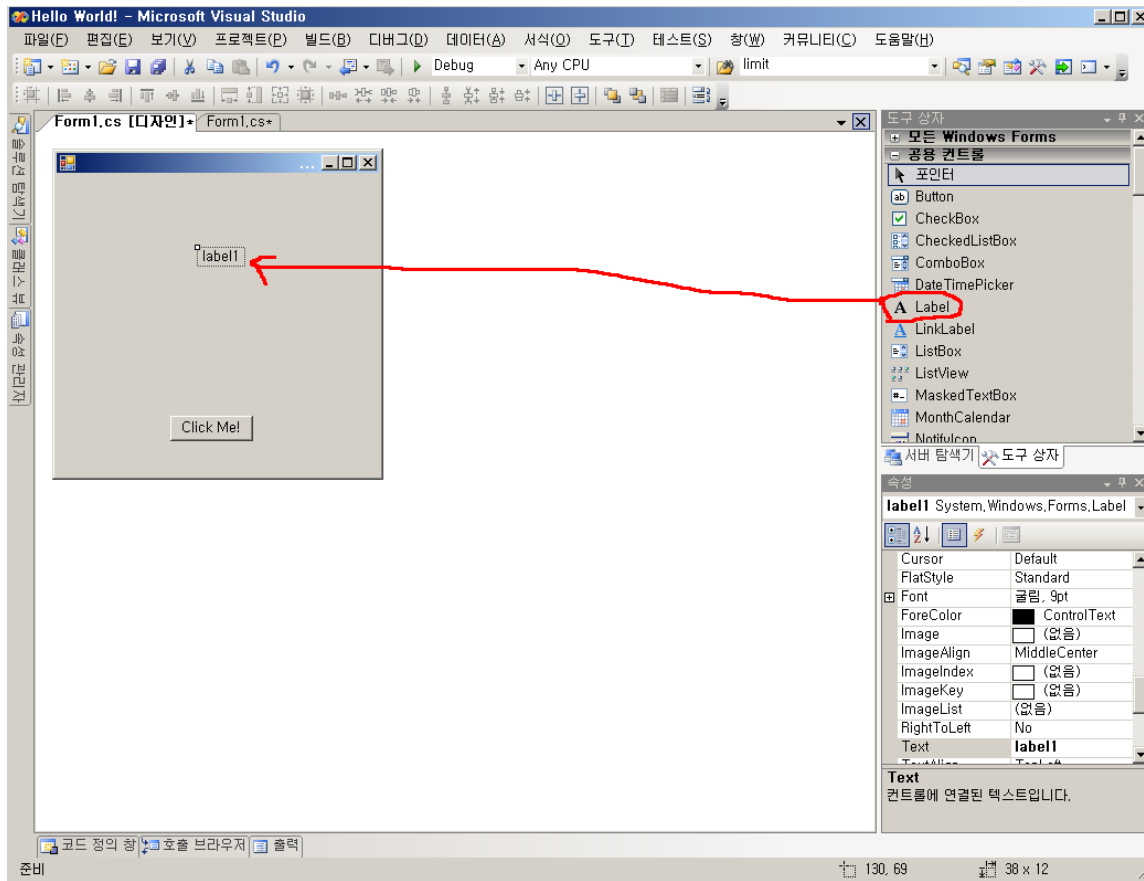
Hello World! - Microsoft Visual Studio

파일(F) 편집(E) 보기(V) 프로젝트(P) 빌드(B) 디버그(D) 데이터(A) 서식(O) 도구(T) 테스트(S) 창(W) 커뮤니티(C) 도움말(H)

Debug Any CPU limit

솔루션 탐색기 클래스 뷰 속성 관리자

Form1.cs [디자인]* Form1.cs*

...

label1

Click Me!

도구 상자

모든 Windows Forms
공용 컨트롤
포인터
Button
CheckBox
CheckedListBox
ComboBox
DateTimePicker
Label
LinkLabel
ListBox
ListView
MaskedTextBox
MonthCalendar
NotifyIcon

서버 탐색기 도구 상자

속성

label1 System.Windows.Forms.Label

| Cursor | Default |
|---|---|
| FlatStyle | Standard |
| Font | 굴림, 9pt |
| ForeColor | ControlText |
| Image | (없음) |
| ImageAlign | MiddleCenter |
| ImageIndex | (없음) |
| ImageKey | (없음) |
| ImageList | (없음) |
| RightToLeft | No |
| Text | label1 |
| TextAlign | TopLeft |

Text
컨트롤에 연결된 텍스트입니다.

코드 정의 창 호출 브라우저 출력

준비 130, 69 38 x 12